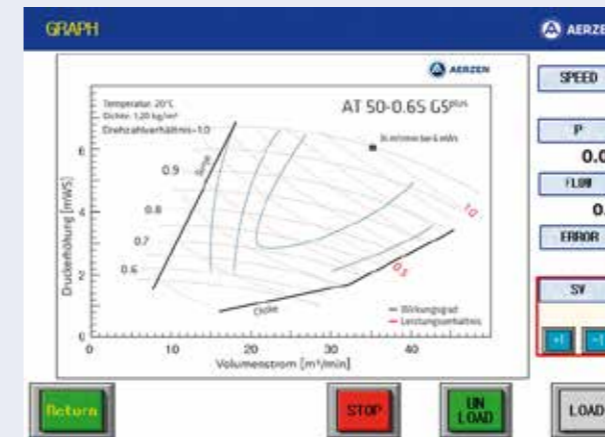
GRAPH

AERZE

AERZEN

Temperatur: 20°C
Dichte: 1,20 kg/m³
Drehzahlverhältnis=1.0

AT 50-0.6S GS$^{plus}$

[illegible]

6

4

2

0.9

0.8

0.7

0.6

Surge

Choke

1.0

0.5

Druckerhöhung [mWS]

0

10

20

30

40

Volumenstrom [m³/min]

Wirkungsgrad

Leistungsverhältnis

SPEED

P

0.0

FLOW

0.

ERROR

SV

+1

-1

Return

STOP

UN LOAD

LOAD